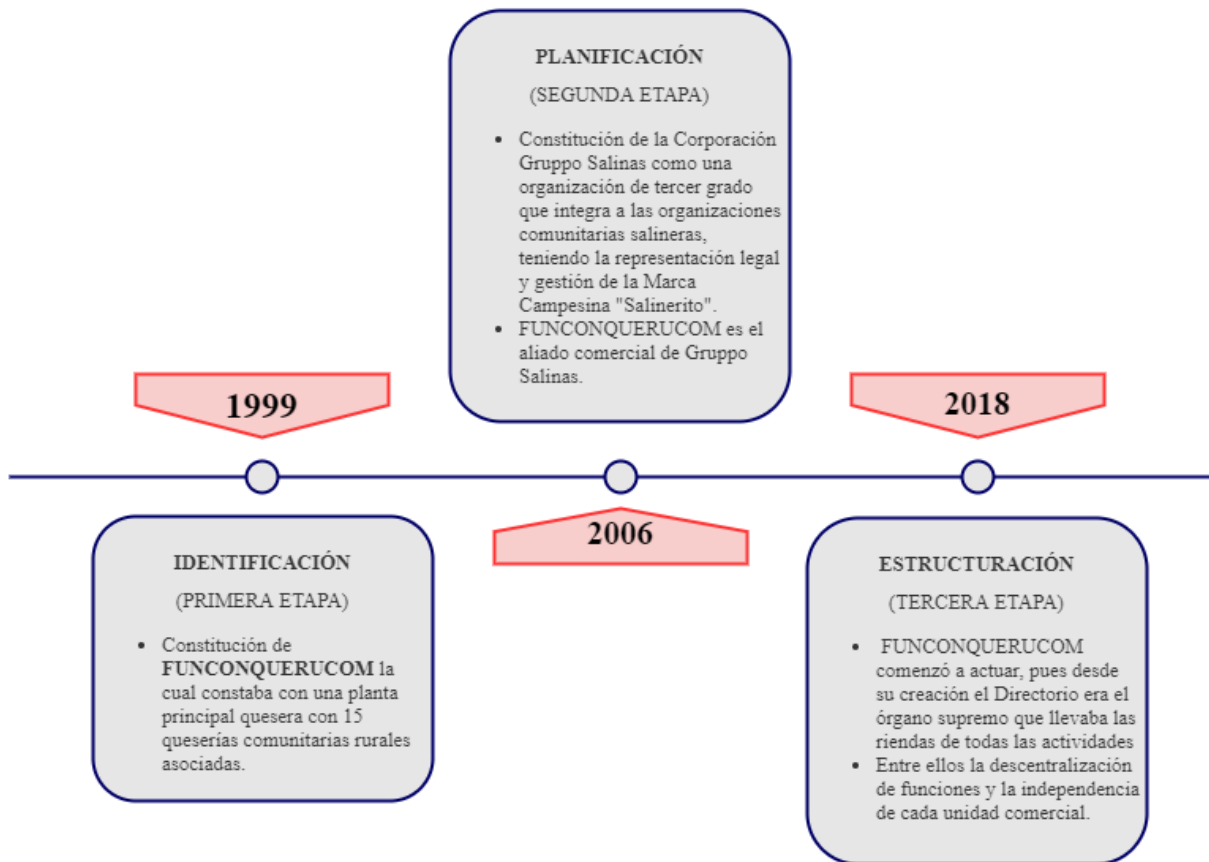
PLANIFICACIÓN

(SEGUNDA ETAPA)

- Constitución de la Corporación Gruppo Salinas como una organización de tercer grado que integra a las organizaciones comunitarias salineras, teniendo la representación legal y gestión de la Marca Campesina "Salinerito".
- FUNCONQUERUCOM es el aliado comercial de Gruppo Salinas.

1999

2018

2006

IDENTIFICACIÓN

(PRIMERA ETAPA)

- Constitución de **FUNCONQUERUCOM** la cual constaba con una planta principal quesera con 15 queserías comunitarias rurales asociadas.

ESTRUCTURACIÓN

(TERCERA ETAPA)

- FUNCONQUERUCOM comenzó a actuar, pues desde su creación el Directorio era el órgano supremo que llevaba las riendas de todas las actividades
- Entre ellos la descentralización de funciones y la independencia de cada unidad comercial.